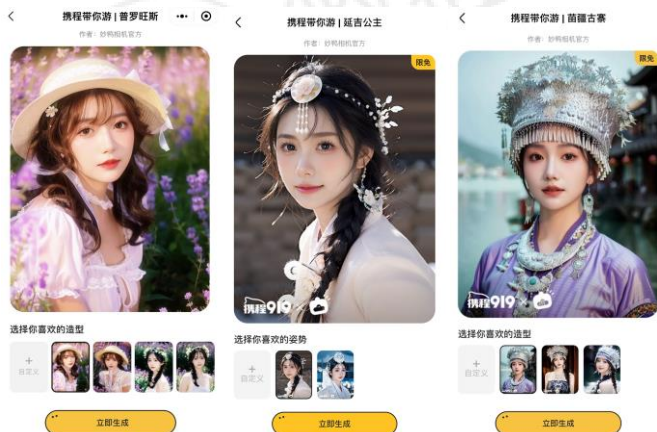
携程带你游 | 普罗旺斯
作者：妙鸭相机官方
选择你喜欢的造型
自定义
立即生成

携程带你游 | 延吉公主
作者：妙鸭相机官方
限免
携程919
选择你喜欢的姿势
自定义
立即生成

携程带你游 | 苗疆古寨
作者：妙鸭相机官方
限免
携程919
选择你喜欢的造型
自定义
立即生成